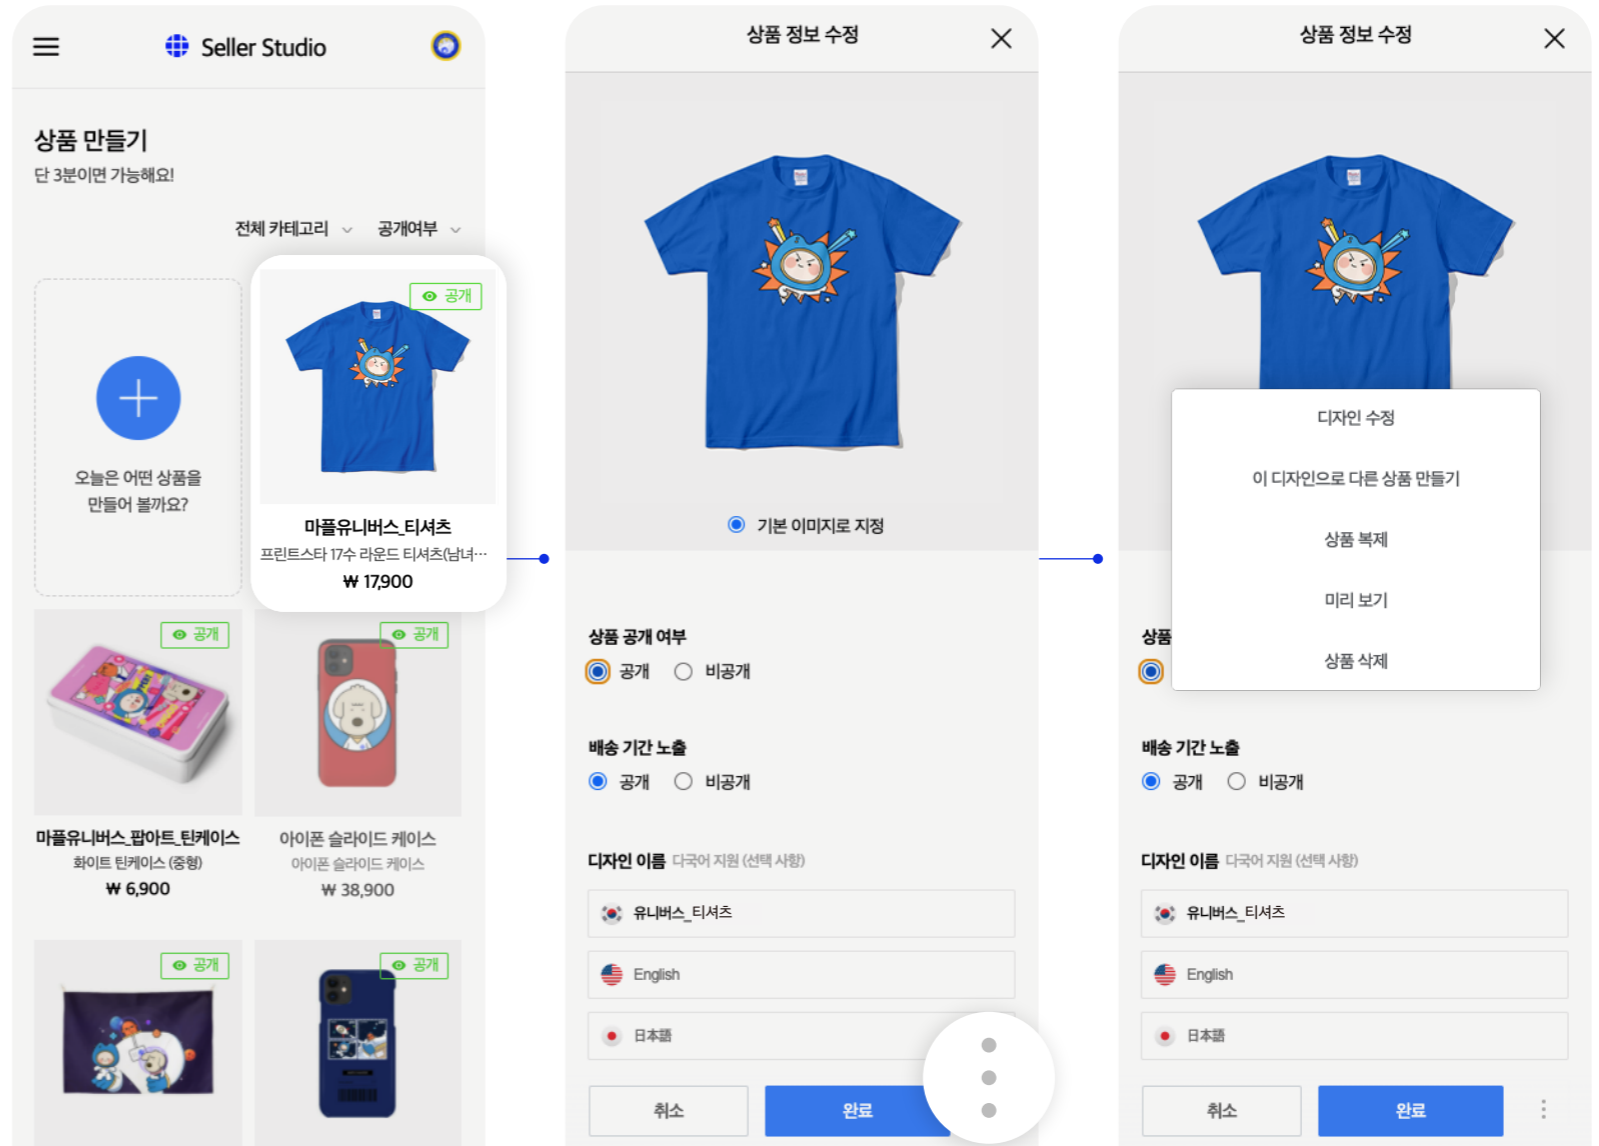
Seller Studio

상품 만들기
단 3분이면 가능해요!

전체 카테고리 공개여부

오늘은 어떤 상품을 만들어 볼까요?

공개
마플유니버스_티셔츠
프린트스타 17수 라운드 티셔츠(남녀…
₩ 17,900

공개
마플유니버스_팝아트_틴케이스
화이트 틴케이스 (중형)
₩ 6,900

공개
아이폰 슬라이드 케이스
아이폰 슬라이드 케이스
₩ 38,900

공개

공개

상품 정보 수정

기본 이미지로 지정

상품 공개 여부
공개 비공개

배송 기간 노출
공개 비공개

디자인 이름 다국어 지원 (선택 사항)
유니버스_티셔츠
English
日本語

취소 완료

상품 정보 수정

디자인 수정
이 디자인으로 다른 상품 만들기
상품 복제
미리 보기
상품 삭제

상품

배송 기간 노출
공개 비공개

디자인 이름 다국어 지원 (선택 사항)
유니버스_티셔츠
English
日本語

취소 완료